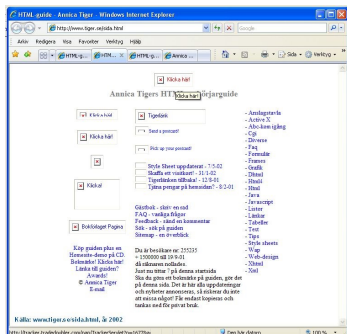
HTML-guide - Annica Tiger - Windows Internet Explorer

http://www.tiger.se/sida.html

Google

Arkiv Redigera Visa Favoriter Verktyg Hjälp

HTML-g... HTM... HTML-g... Annica ...

Sida Verktyg

Klicka här!

Annica Tigers HTML Klicka här! iejarguide

Klicka här!

Klicka här!

Klicka!

Bokfolaget Pagina

Tigerlänk

Send a postcard!

Pick up your postcard!

Style Sheet uppdaterat - 7-5-02
Skaffa ett visitkort! - 31-1-02
Tigerlänkar tillbaka! - 12-8-01
Tjäna pengar på hemsidan? - 8-2-01

Gästbok - skriv en rad
FAQ - vanliga frågor
Feedback - mänd en kommentar
Sök - sök på guiden
Sitemap - en överblick

Du är besökare nr: 255235
+ 1500000 till 19-9-01
då räknaren nollades.
Just nu titttar ? på denna startsida
Ska du göra ett bokmärke på guiden, gör det på denna sida. Det är här alla uppdateringar och nyheter annonseras, så missar du inte att missa något! Få rodast topieras och tankas med fin privat bruk.

- Anslagstavla
- Active X
- Abc-kunnigning
- Cgi
- Diverse
- Faq
- Formulär
- Frames
- Grafik
- Dhtml
- Html
- Html
- Java
- Javascript
- Listor
- Länkar
- Tabeller
- Text
- Tips
- Style sheets
- Wap
- Web-design
- Xhtml
- Xml

Köp guiden plus en Hemsida-demo på CD.
Belönaren! Klicka här!
Länka till guiden?
Avanti!
© Annica Tiger
E-mail

Källa: www.tiger.se/sida.html, år 2002

Den här datorn
100 %